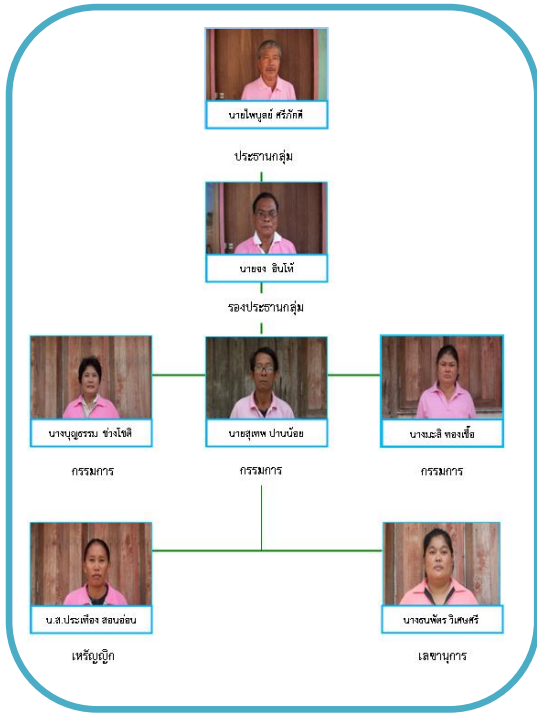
นายไพบูลย์ ศรีภักดี

ประธานกลุ่ม

นายจง อินโท้

รองประธานกลุ่ม

นางบุญธรรม ช่างโชติ

กรรมการ

นายสุเทพ ปานน้อย

กรรมการ

นางมะลิ ทองเชื้อ

กรรมการ

น.ส.ประเทือง สอนอ่อน

เหรัญญิก

นางธนพัชร วิเศษศรี

เลขานุการ